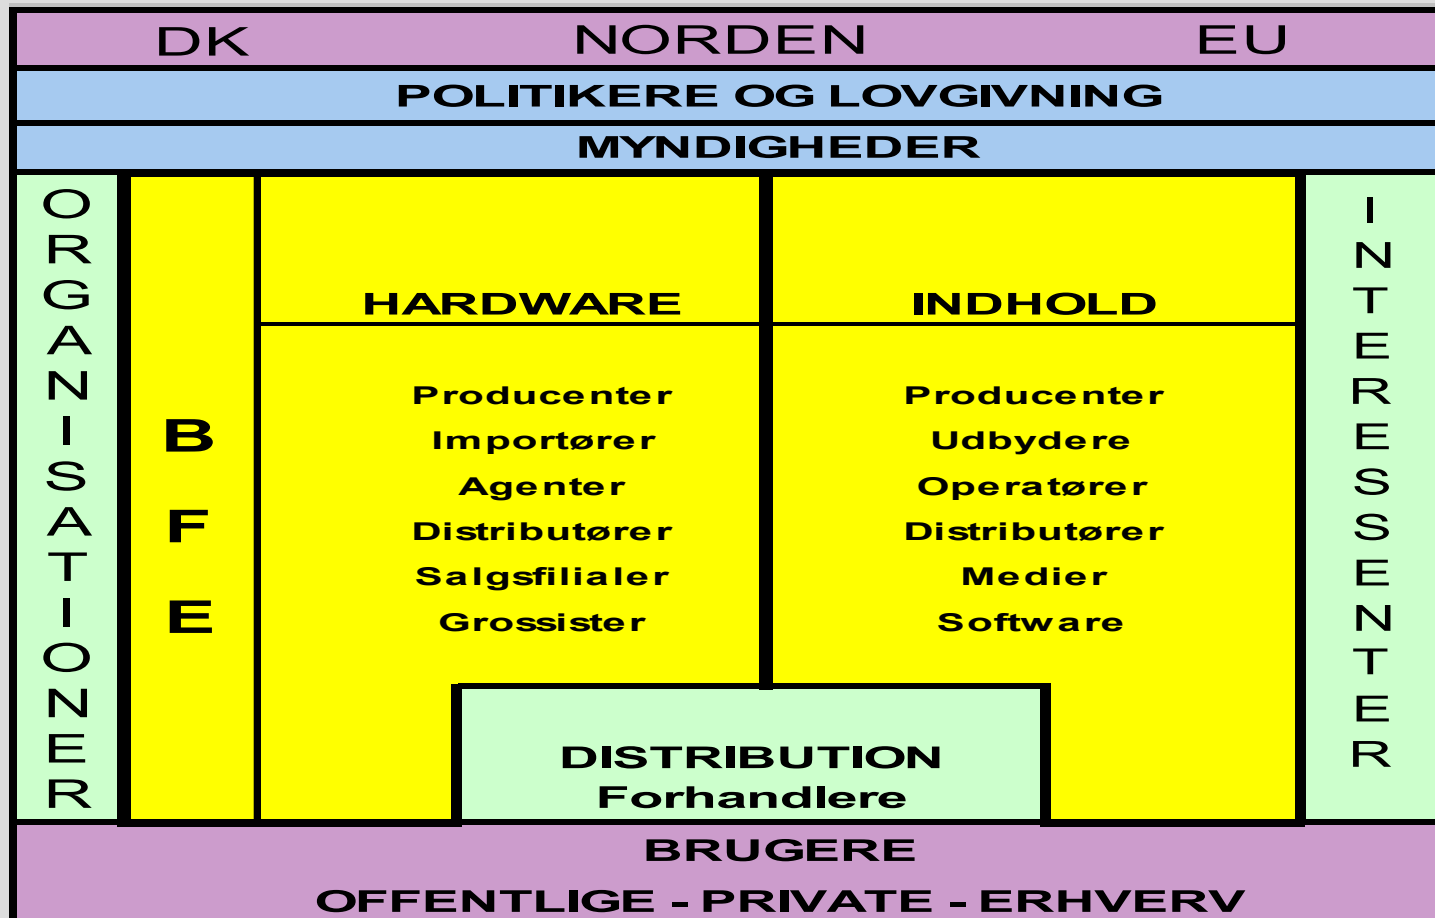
DK NORDEN EU

POLITIKERE OG LOVGIVNING

MYNDIGHEDER

ORGANISATIONER

BFE

HARDWARE

Producenter
Importører
Agenter
Distributører
Salgsfilialer
Grossister

INDHOLD

Producenter
Udbydere
Operatører
Distributører
Medier
Software

INTERESSENTER

DISTRIBUTION
Forhandlere

BRUGERE

OFFENTLIGE - PRIVATE - ERHVERV